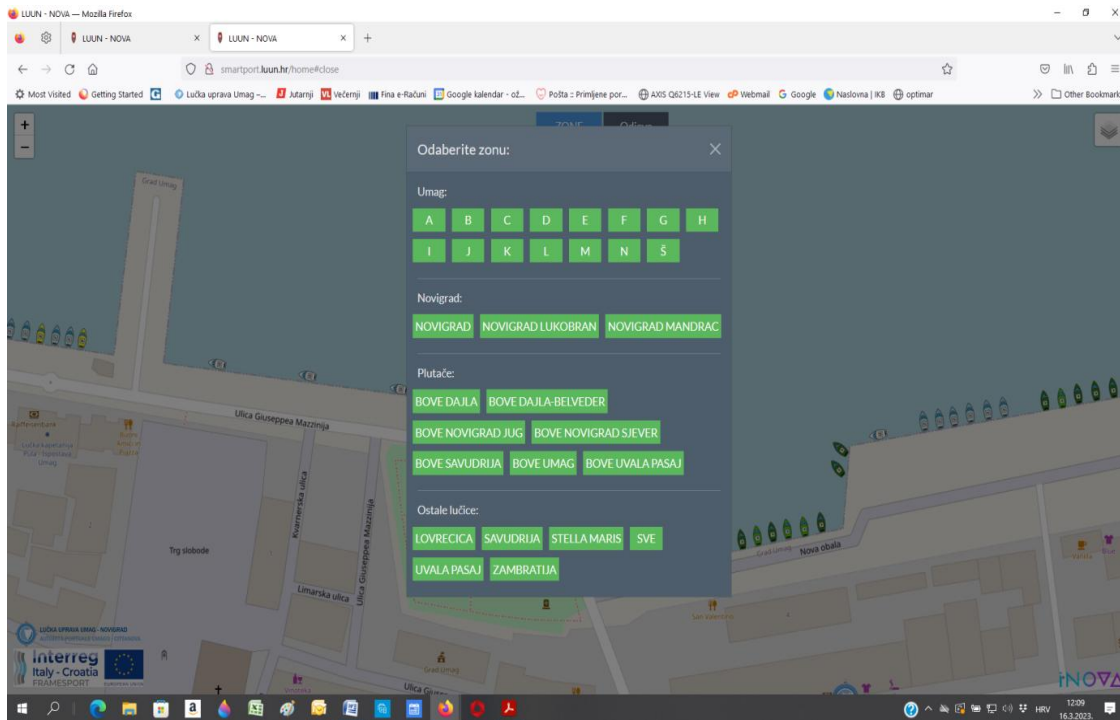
LUUN - NOVA — Mozilla Firefox

LUUN - NOVA × LUUN - NOVA × +

smartport.luun.hr/home#close

Most Visited Getting Started Lučka uprava Umag -... Jutarnji Večernji Fina e-Računi Google kalendar - ož... Pošta :: Primljene por... AXIS Q6215-LE View Webmail Google Naslovna | IK8 optimar

Other Bookmarks

ZONE Odinom

Odaberite zonu:

Umag:

A B C D E F G H

I J K L M N Š

Novigrad:

NOVIGRAD NOVIGRAD LUKOBRAN NOVIGRAD MANDRAC

Plutače:

BOVE DAJLA BOVE DAJLA-BELVEDER

BOVE NOVIGRAD JUG BOVE NOVIGRAD SJEVER

BOVE SAVUDRIJA BOVE UMAG BOVE UVALA PASAJ

Ostale lučice:

LOVRECICA SAVUDRIJA STELLA MARIS SVE

UVALA PASAJ ZAMBRATIJA

Grad Umag

Ulica Giuseppea Mazzinija

Kvarnerska ulica

Ulica Giuseppea Mazzinija

Trg slobode

Limarska ulica

Nova obala

Lučka kapetanija Pula - Ispostava Umag

Raiffeisenbank

LUČKA UPRAVA UMAG - NOVIGRAD

Interreg Italy - Croatia FRAMESPORT

iNOVA

HRV 12:09 16.3.2023.